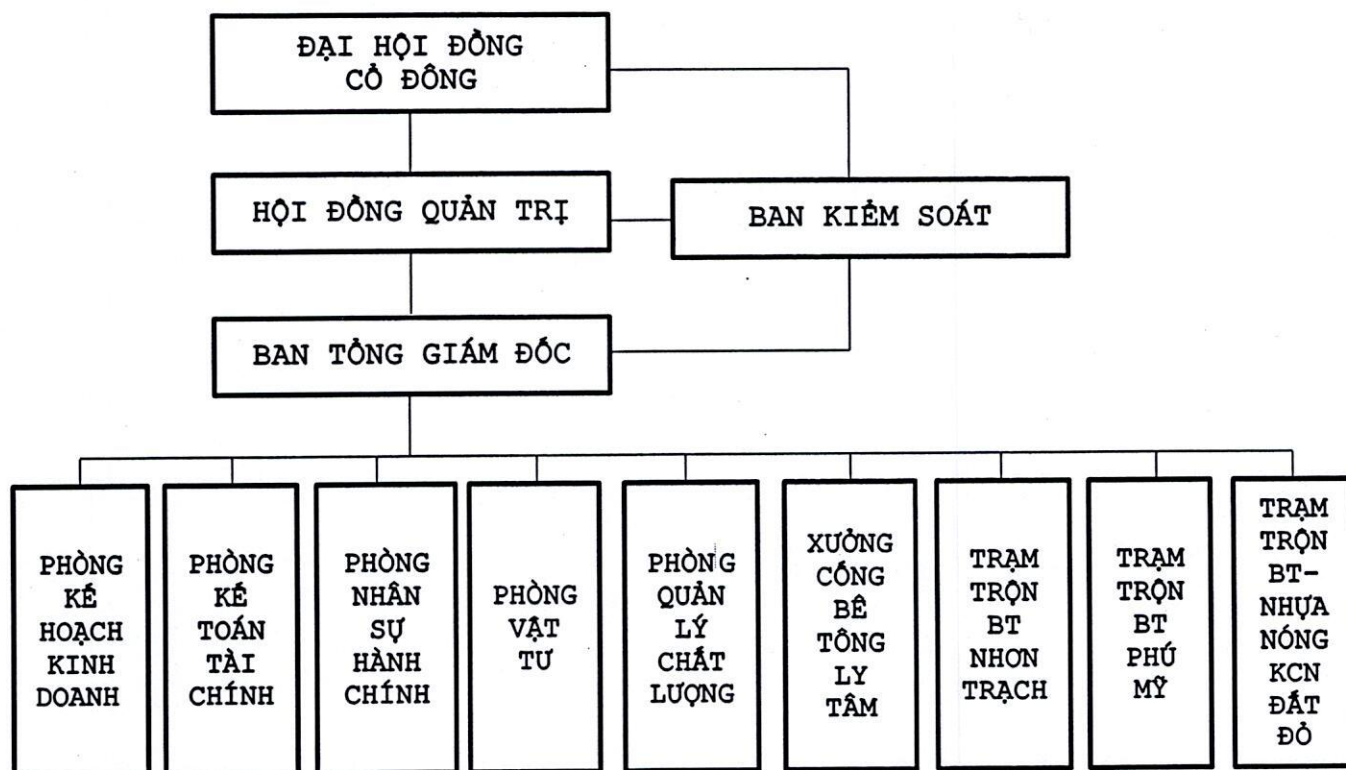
ĐẠI HỘI ĐỒNG CỔ ĐÔNG

HỘI ĐỒNG QUẢN TRỊ

BAN KIỂM SOÁT

BAN TỔNG GIÁM ĐỐC

PHÒNG KẾ HOẠCH KINH DOANH

PHÒNG KẾ TOÁN TÀI CHÍNH

PHÒNG NHÂN SỰ HÀNH CHÍNH

PHÒNG VẬT TƯ

PHÒNG QUẢN LÝ CHẤT LƯỢNG

XƯỞNG CỐNG BÊ TÔNG LY TÂM

TRẠM TRỘN BT NHƠN TRẠCH

TRẠM TRỘN BT PHÚ MỸ

TRẠM TRỘN BT-NHỰA NÓNG KCN ĐẤT ĐỎ